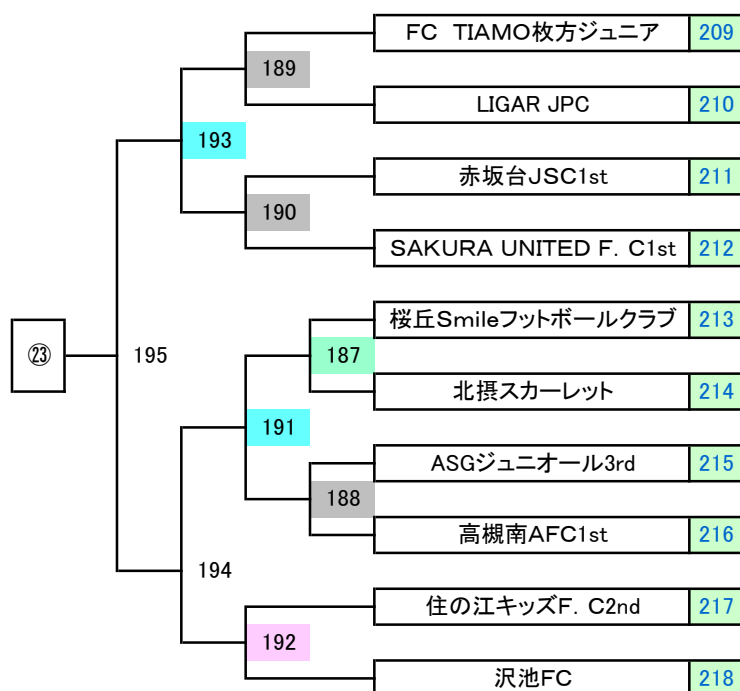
FC TIAMO枚方ジュニア 209
189
LIGAR JPC 210
193
赤坂台JSC1st 211
190
SAKURA UNITED F. C1st 212
㉓
195
桜丘Smileフットボールクラブ 213
187
北摂スカーレット 214
191
ASGジュニオール3rd 215
188
高槻南AFC1st 216
194
住の江キッズF. C2nd 217
192
沢池FC 218